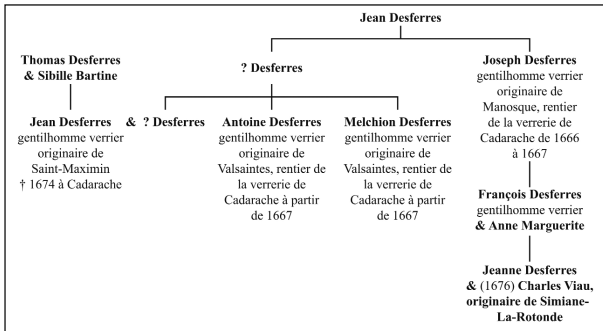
Jean Desferres

Thomas Desferres & Sibille Bartine

Jean Desferres gentilhomme verrier originaire de Saint-Maximin † 1674 à Cadarache

? Desferres

& ? Desferres

Antoine Desferres gentilhomme verrier originaire de Valsaintes, rentier de la verrerie de Cadarache à partir de 1667

Melchion Desferres gentilhomme verrier originaire de Valsaintes, rentier de la verrerie de Cadarache à partir de 1667

Joseph Desferres gentilhomme verrier originaire de Manosque, rentier de la verrerie de Cadarache de 1666 à 1667

François Desferres gentilhomme verrier & Anne Marguerite

Jeanne Desferres & (1676) Charles Viau, originaire de Simiane-La-Rotonde